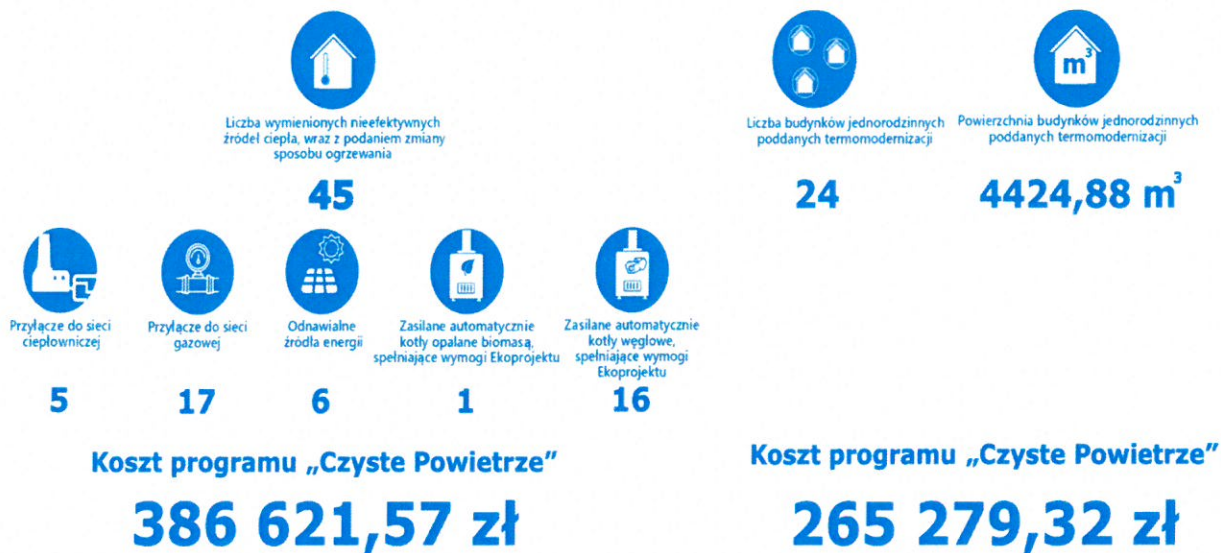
Liczba wymienionych nieefektywnych źródeł ciepła, wraz z podaniem zmiany sposobu ogrzewania

45

Przyłącze do sieci ciepłowniczej

5

Przyłącze do sieci gazowej

17

Odnawialne źródła energii

6

Zasilane automatycznie kotły opalane biomasą, spełniające wymogi Ekoprojektu

1

Zasilane automatycznie kotły węglowe, spełniające wymogi Ekoprojektu

16

Koszt programu „Czyste Powietrze"

386 621,57 zł

Liczba budynków jednorodzinnych poddanych termomodernizacji

24

$m^3$

Powierzchnia budynków jednorodzinnych poddanych termomodernizacji

4424,88 $m^3$

Koszt programu „Czyste Powietrze"

265 279,32 zł